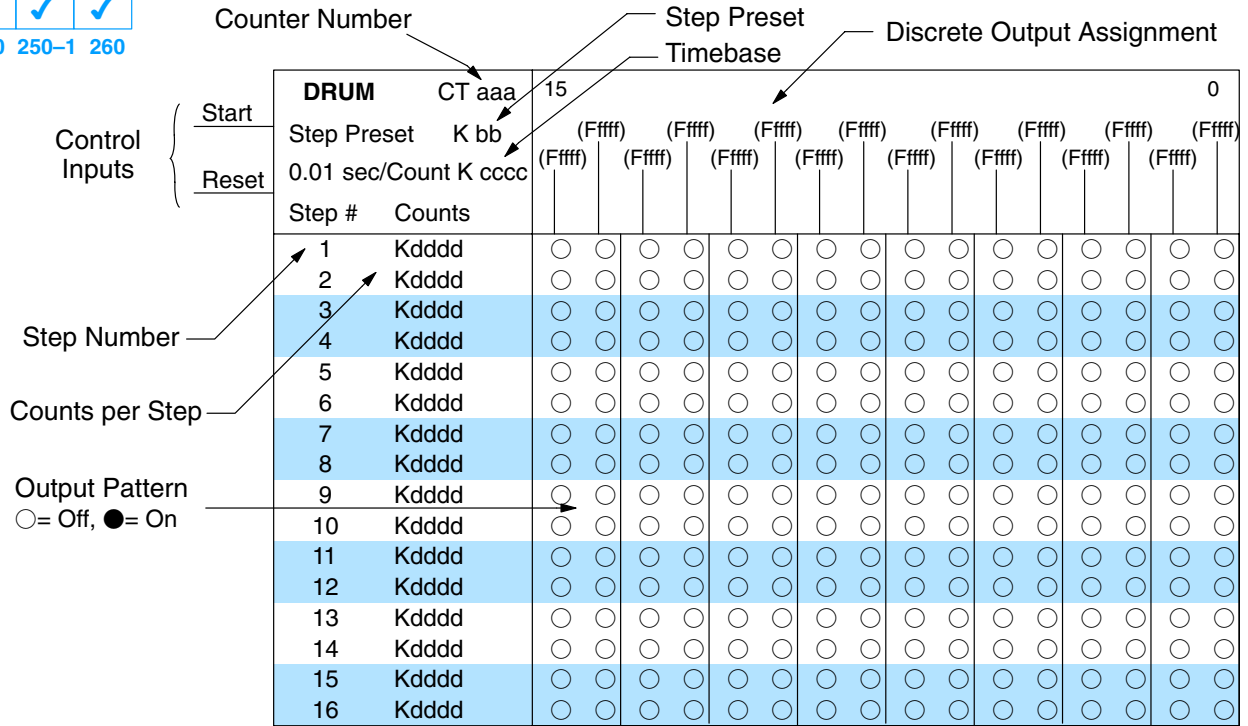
✓ ✓
0 250–1 260

Counter Number

Step Preset

Timebase

Discrete Output Assignment

Control Inputs

Start

Reset

DRUM CT aaa

Step Preset K bb

0.01 sec/Count K cccc

15 0

(Fffff) (Fffff) (Fffff) (Fffff) (Fffff) (Fffff) (Fffff) (Fffff) (Fffff) (Fffff) (Fffff) (Fffff) (Fffff) (Fffff) (Fffff) (Fffff)

| Step # | Counts |
|---|---|
| 1 | Kdddd |
| 2 | Kdddd |
| 3 | Kdddd |
| 4 | Kdddd |
| 5 | Kdddd |
| 6 | Kdddd |
| 7 | Kdddd |
| 8 | Kdddd |
| 9 | Kdddd |
| 10 | Kdddd |
| 11 | Kdddd |
| 12 | Kdddd |
| 13 | Kdddd |
| 14 | Kdddd |
| 15 | Kdddd |
| 16 | Kdddd |

Step Number

Counts per Step

Output Pattern
○= Off, ●= On